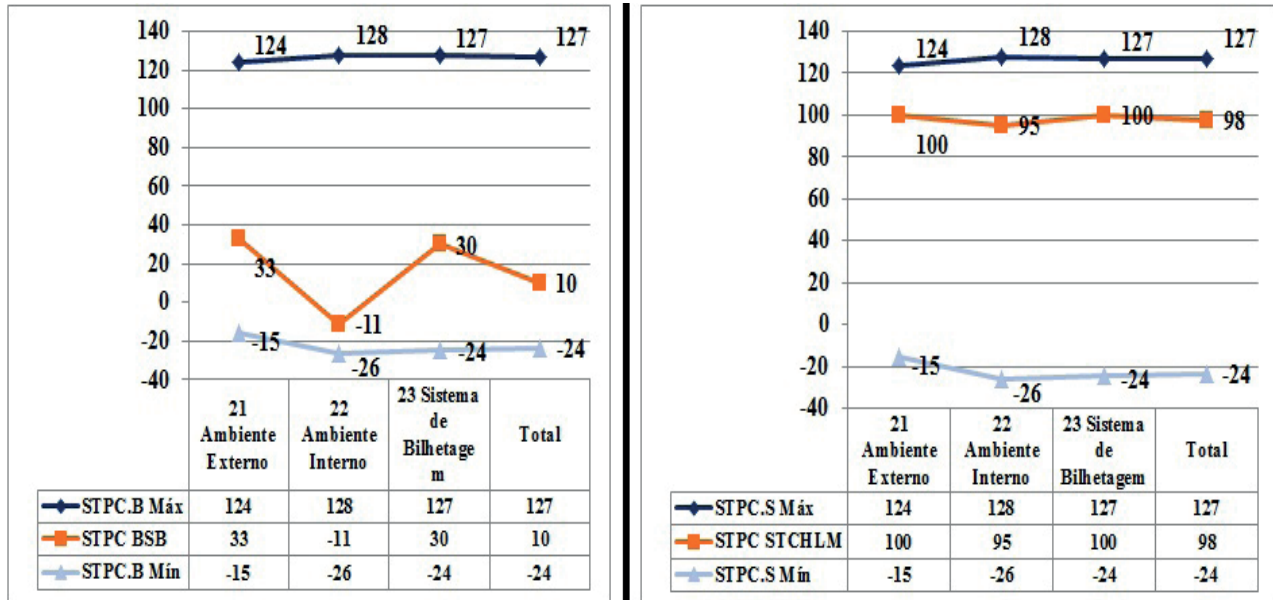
140
120
100
80
60
40
20
0
-20
-40

124 128 127 127
33 -11 30 10
-15 -26 -24 -24

| | 21 Ambiente Externo | 22 Ambiente Interno | 23 Sistema de Bilhetagem | Total |
|---|---|---|---|---|
| STPC.B Máx | 124 | 128 | 127 | 127 |
| STPC BSB | 33 | -11 | 30 | 10 |
| STPC.B Mín | -15 | -26 | -24 | -24 |

140
120
100
80
60
40
20
0
-20
-40

124 128 127 127
100 95 100 98
-15 -26 -24 -24

| | 21 Ambiente Externo | 22 Ambiente Interno | 23 Sistema de Bilhetagem | Total |
|---|---|---|---|---|
| STPC.S Máx | 124 | 128 | 127 | 127 |
| STPC STCHLM | 100 | 95 | 100 | 98 |
| STPC.S Mín | -15 | -26 | -24 | -24 |